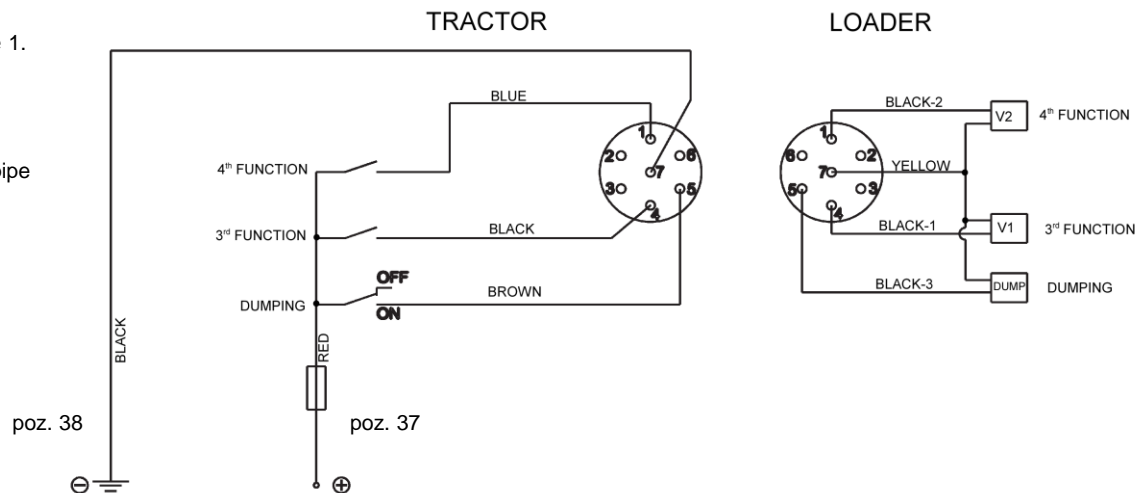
1.

pipe

TRACTOR

LOADER

BLUE

4th FUNCTION

3rd FUNCTION

BLACK

DUMPING

OFF

ON

BROWN

BLACK

RED

poz. 38

poz. 37

1 2 3 4 5 6 7

BLACK-2

V2

4th FUNCTION

YELLOW

BLACK-1

V1

3rd FUNCTION

BLACK-3

DUMP

DUMPING

1 2 3 4 5 6 7